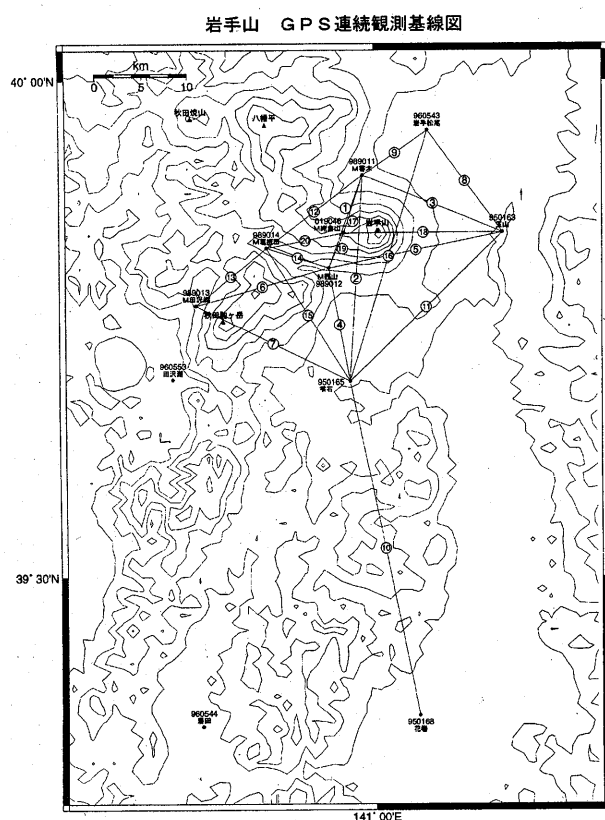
岩手山　ＧＰＳ連続観測基線図

40° 00'N

Km
0　5　10

秋田焼山
八幡平
960543
岩手松尾
989011
M姥倉
⑨
⑧
①
③
⑫
⑰
019046
M黒倉山
岩手山
950163
滝沢
⑱
989014
M大松倉
⑳
⑲
⑯
⑤
⑭
M网山
989012
②
⑬
989013
M田沢湖
⑥
秋田駒ヶ岳
⑮
④
⑪
⑦
960553
田沢湖
950165
雫石

⑩

39° 30'N

960544
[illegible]
950168
花巻

141° 00'E